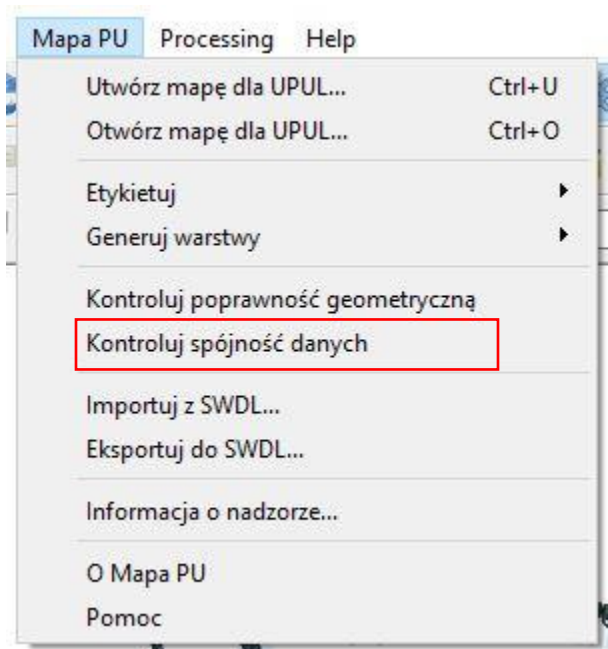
Mapa PU Processing Help

Utwórz mapę dla UPUL... Ctrl+U
Otwórz mapę dla UPUL... Ctrl+O

Etykietuj
Generuj warstwy

Kontroluj poprawność geometryczną
Kontroluj spójność danych

Importuj z SWDL...
Eksportuj do SWDL...

Informacja o nadzorze...

O Mapa PU
Pomoc